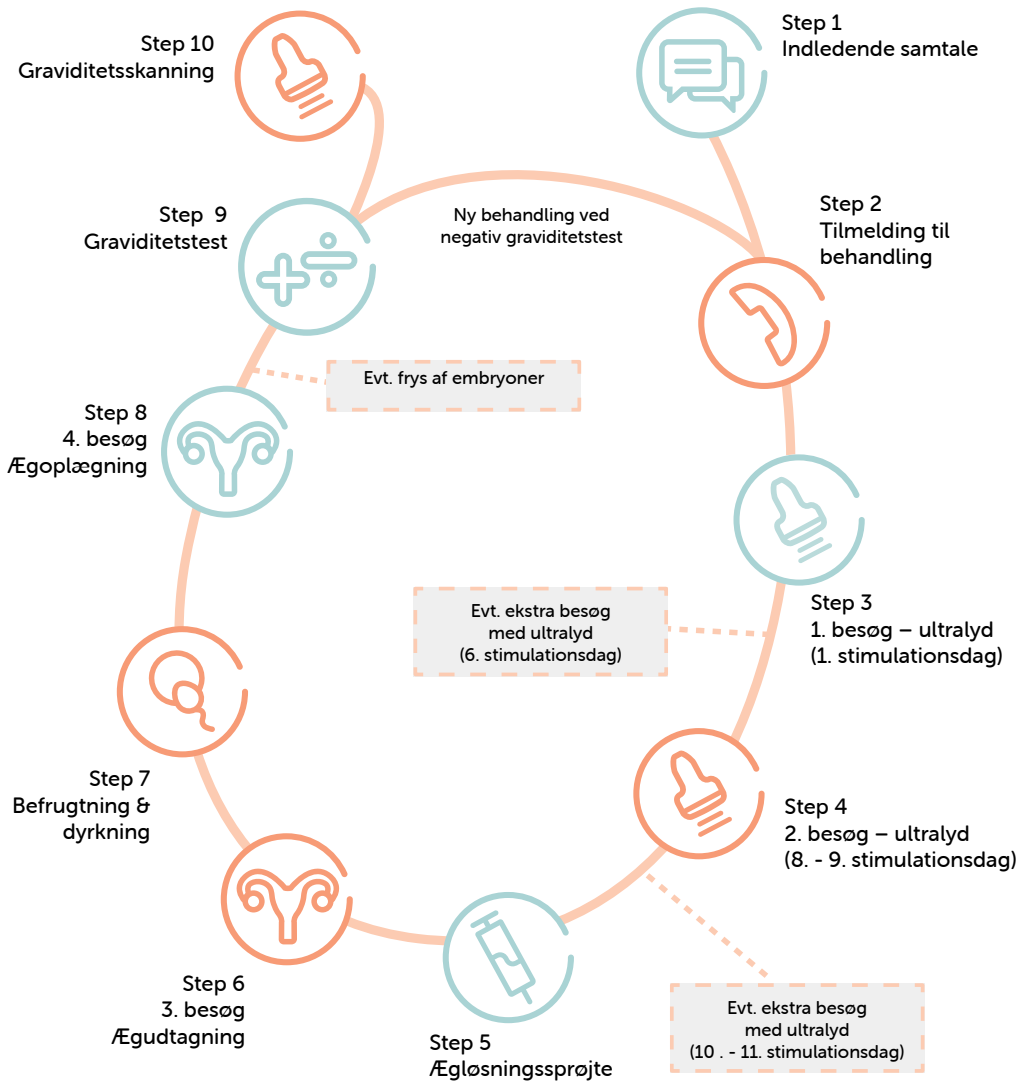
Step 1
Indledende samtale

Step 2
Tilmelding til behandling

Step 3
1. besøg – ultralyd
(1. stimulationsdag)

Evt. ekstra besøg med ultralyd
(6. stimulationsdag)

Step 4
2. besøg – ultralyd
(8. - 9. stimulationsdag)

Evt. ekstra besøg med ultralyd
(10 . - 11. stimulationsdag)

Step 5
Ægløsningssprøjte

Step 6
3. besøg
Ægudtagning

Step 7
Befrugtning & dyrkning

Step 8
4. besøg
Ægoplægning

Evt. frys af embryoner

Step 9
Graviditetstest

Ny behandling ved negativ graviditetstest

Step 10
Graviditetsskanning